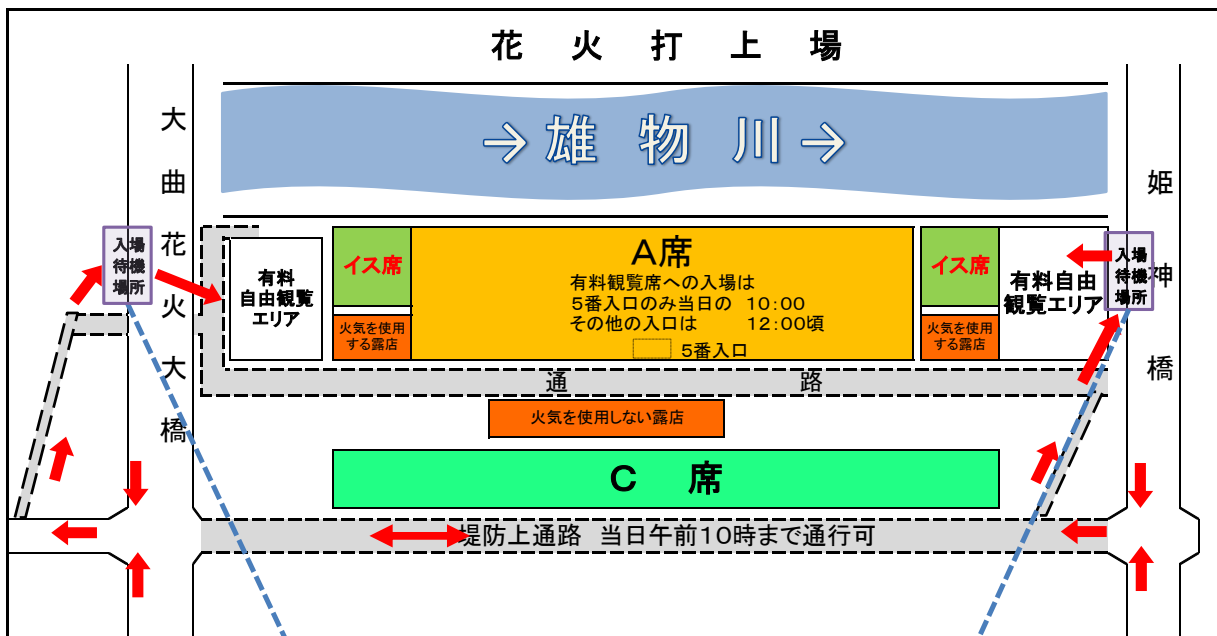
花　火　打　上　場

→雄　物　川→

大曲花火大橋

姫神橋

入場待機場所

有料自由観覧エリア

イス席

火気を使用する露店

A席
有料観覧席への入場は
5番入口のみ当日の　10:00
その他の入口は　　12:00頃
5番入口

イス席

火気を使用する露店

有料自由観覧エリア

入場待機場所

通　　路

火気を使用しない露店

C　席

堤防上通路　当日午前10時まで通行可